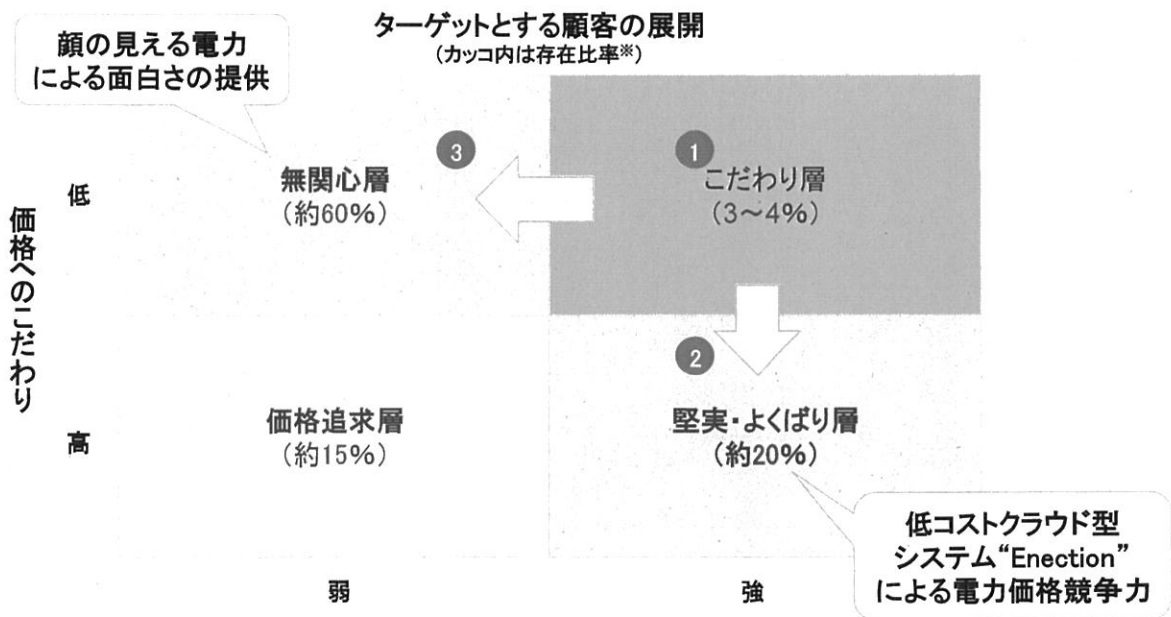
ターゲットとする顧客の展開
(カッコ内は存在比率※)

顔の見える電力
による面白さの提供

価格へのこだわり

低

高

3
無関心層
(約60%)

1
こだわり層
(3～4%)

2

価格追求層
(約15%)

堅実・よくばり層
(約20%)

低コストクラウド型
システム"Enection"
による電力価格競争力

弱

強